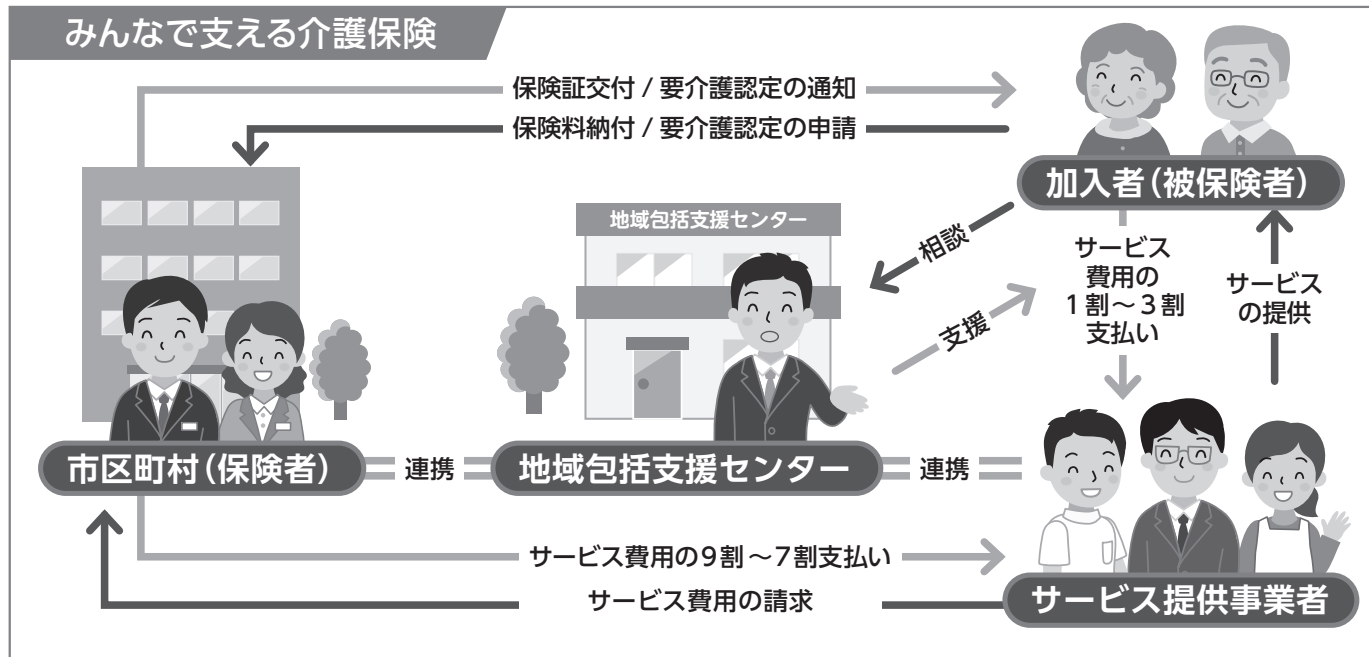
みんなで支える介護保険

保険証交付 / 要介護認定の通知

保険料納付 / 要介護認定の申請

加入者（被保険者）

地域包括支援センター

相談

支援

サービス費用の1割～3割支払い

サービスの提供

市区町村（保険者）

連携

地域包括支援センター

連携

サービス費用の9割～7割支払い

サービス費用の請求

サービス提供事業者